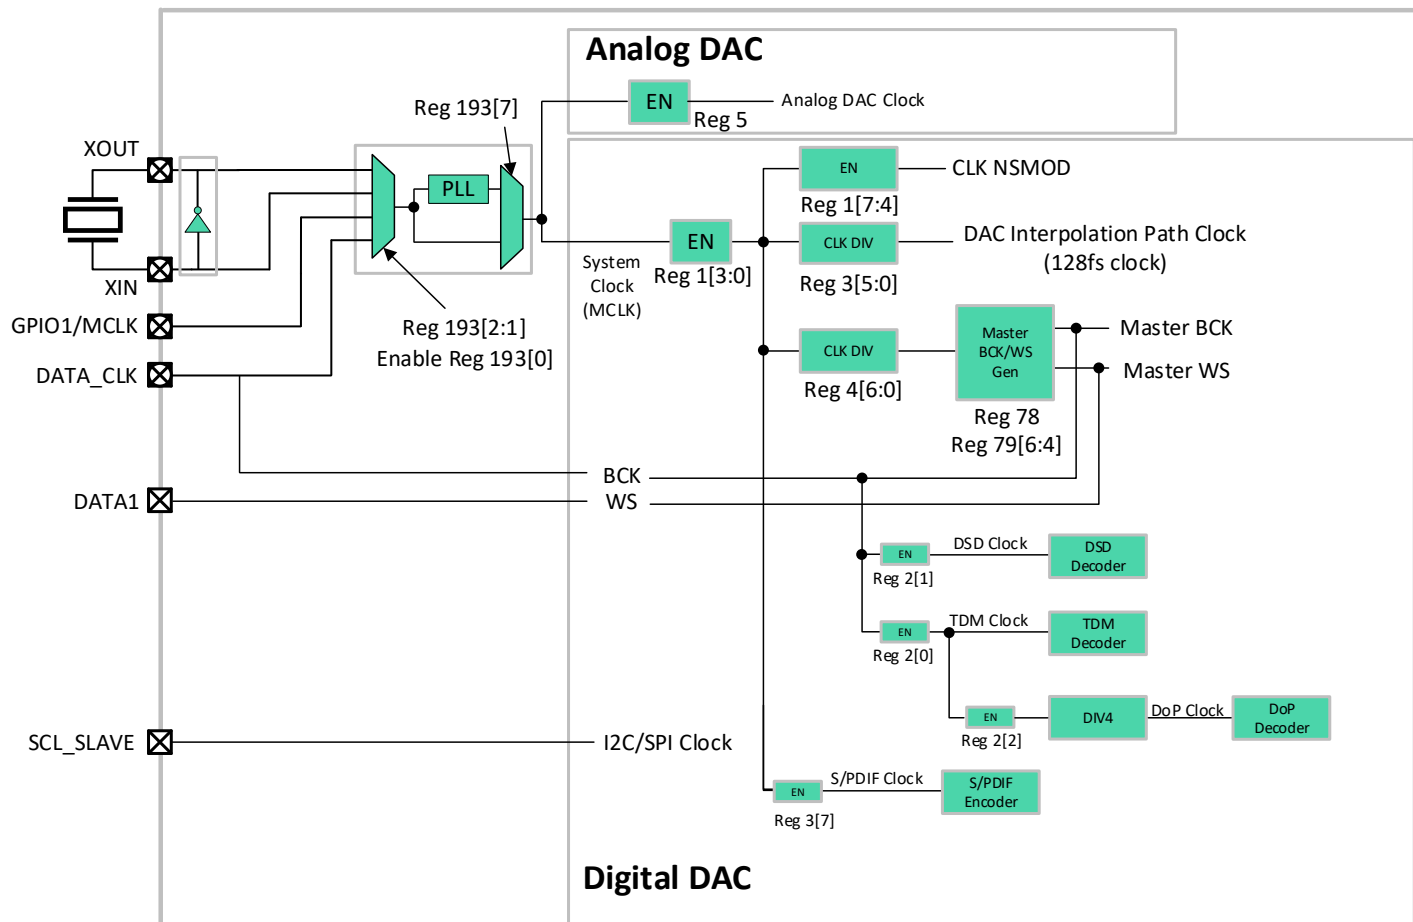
Analog DAC

Reg 193[7]

EN
Reg 5
Analog DAC Clock

XOUT
XIN
GPIO1/MCLK
DATA_CLK

PLL

Reg 193[2:1]
Enable Reg 193[0]

System Clock (MCLK)

EN
Reg 1[3:0]

EN
Reg 1[7:4]
CLK NSMOD

CLK DIV
Reg 3[5:0]
DAC Interpolation Path Clock (128fs clock)

CLK DIV
Reg 4[6:0]

Master BCK/WS Gen
Reg 78
Reg 79[6:4]

Master BCK
Master WS

BCK
WS
DATA1

EN
Reg 2[1]
DSD Clock
DSD Decoder

EN
Reg 2[0]
TDM Clock
TDM Decoder

EN
Reg 2[2]
DIV4
DoP Clock
DoP Decoder

SCL_SLAVE
I2C/SPI Clock

EN
Reg 3[7]
S/PDIF Clock
S/PDIF Encoder

Digital DAC